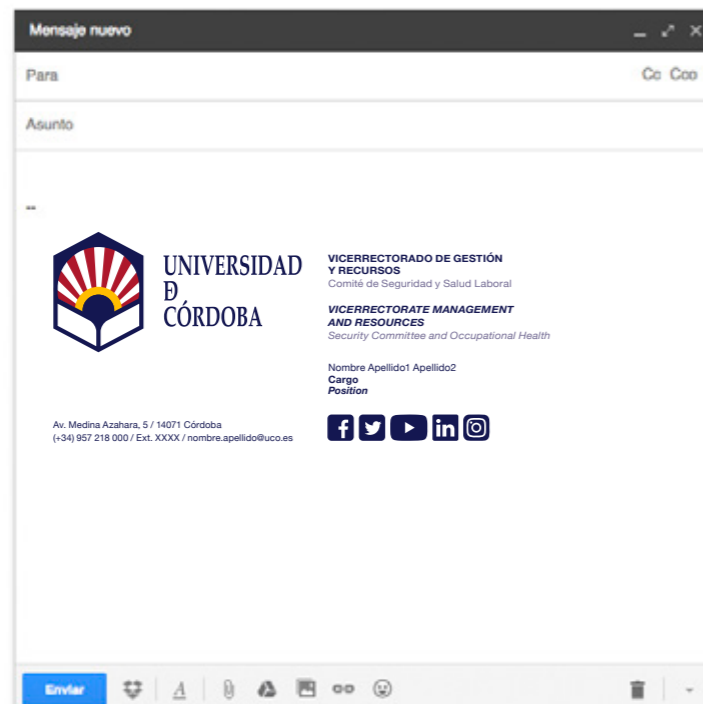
Mensaje nuevo

Para

Cc Cco

Asunto

--

UNIVERSIDAD
D
CÓRDOBA

VICERRECTORADO DE GESTIÓN
Y RECURSOS
Comité de Seguridad y Salud Laboral

VICERRECTORATE MANAGEMENT
AND RESOURCES
Security Committee and Occupational Health

Nombre Apellido1 Apellido2
Cargo
Position

Av. Medina Azahara, 5 / 14071 Córdoba
(+34) 957 218 000 / Ext. XXXX / nombre.apellido@uco.es

Enviar